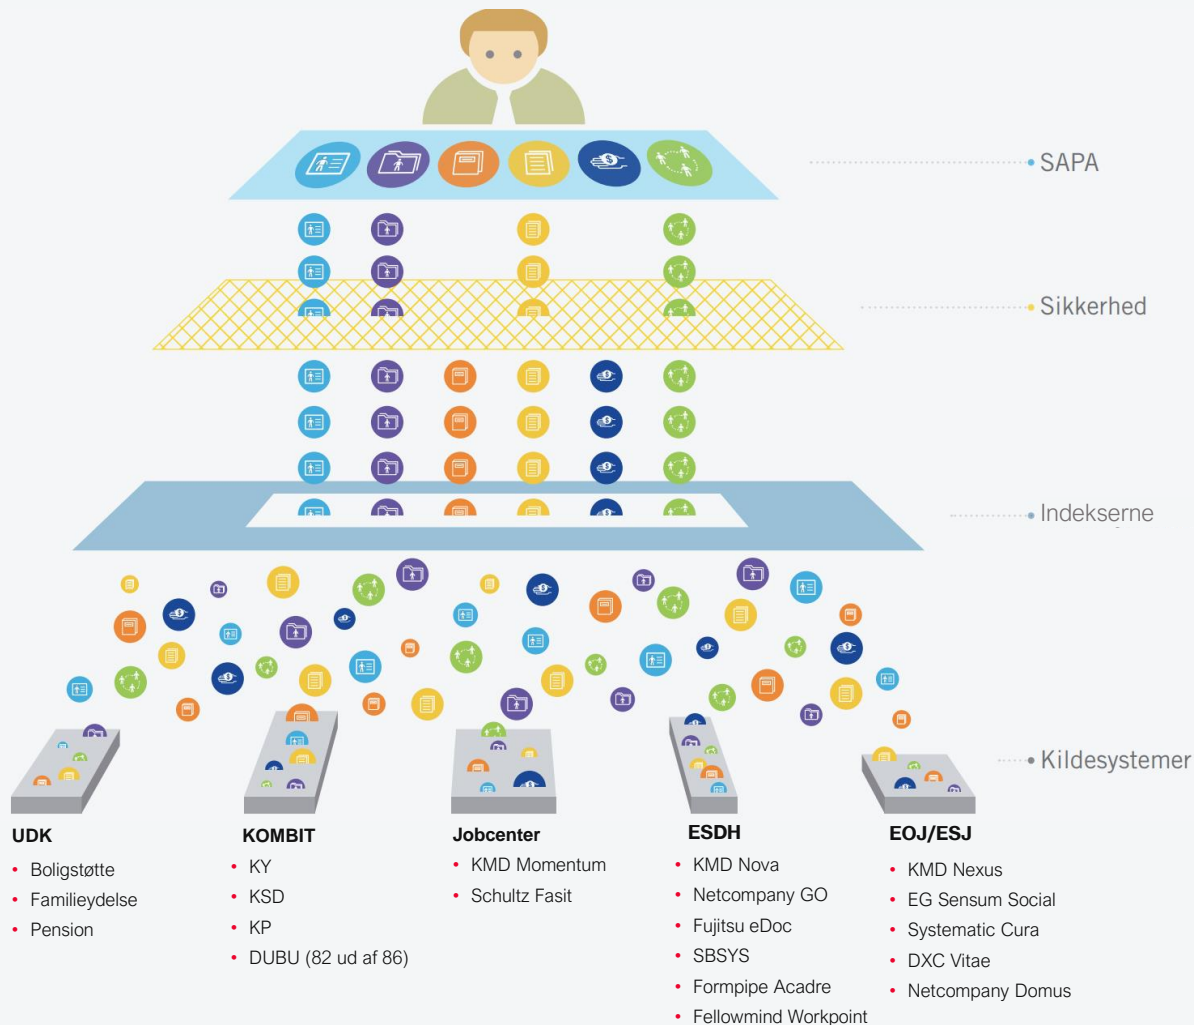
SAPA

Sikkerhed

Indekserne

Kildesystemer

UDK
• Boligstøtte
• Familieydelse
• Pension

KOMBIT
• KY
• KSD
• KP
• DUBU (82 ud af 86)

Jobcenter
• KMD Momentum
• Schultz Fasit

ESDH
• KMD Nova
• Netcompany GO
• Fujitsu eDoc
• SBSYS
• Formpipe Acadre
• Fellowmind Workpoint

EOJ/ESJ
• KMD Nexus
• EG Sensum Social
• Systematic Cura
• DXC Vitae
• Netcompany Domus